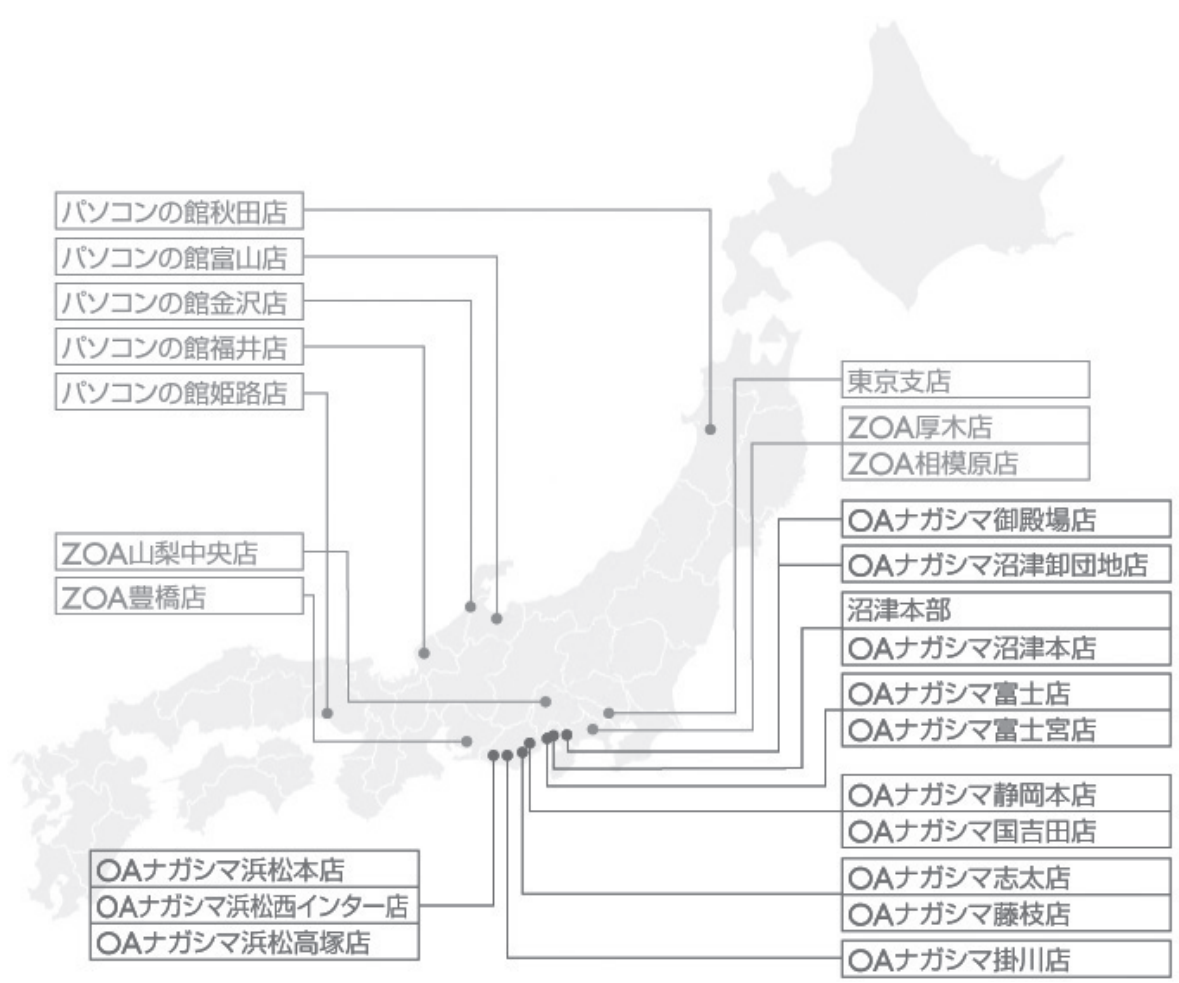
パソコンの館秋田店
パソコンの館富山店
パソコンの館金沢店
パソコンの館福井店
パソコンの館姫路店

東京支店
ZOA厚木店
ZOA相模原店

OAナガシマ御殿場店
OAナガシマ沼津卸団地店
沼津本部
OAナガシマ沼津本店
OAナガシマ富士店
OAナガシマ富士宮店

ZOA山梨中央店
ZOA豊橋店

OAナガシマ静岡本店
OAナガシマ国吉田店
OAナガシマ志太店
OAナガシマ藤枝店
OAナガシマ掛川店

OAナガシマ浜松本店
OAナガシマ浜松西インター店
OAナガシマ浜松高塚店